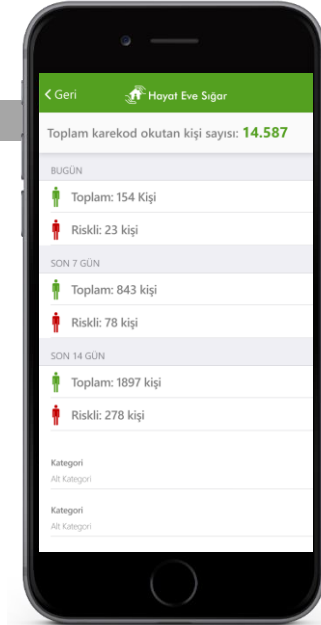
< Geri Hayat Eve Sığar

Toplam karekod okutan kişi sayısı: 14.587

BUGÜN

Toplam: 154 Kişi

Riskli: 23 kişi

SON 7 GÜN

Toplam: 843 kişi

Riskli: 78 kişi

SON 14 GÜN

Toplam: 1897 kişi

Riskli: 278 kişi

Kategori
Alt Kategori

Kategori
Alt Kategori